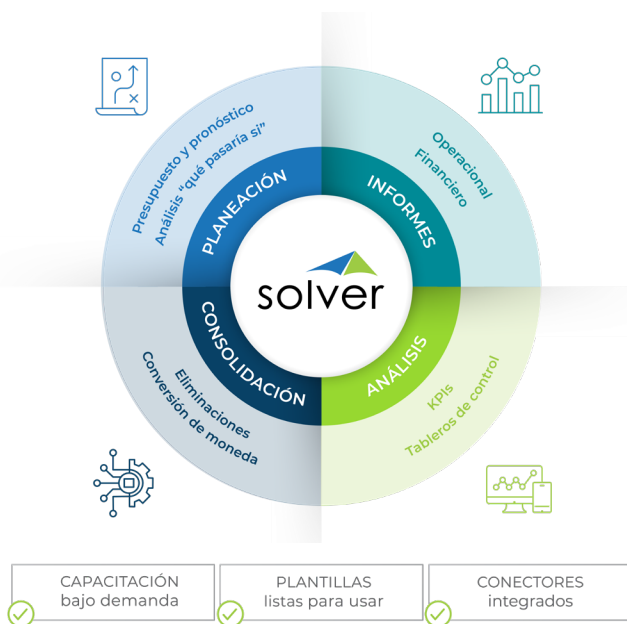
Presupuesto y pronóstico
Análisis "qué pasaría si"

PLANEACIÓN

Operacional
Financiero

INFORMES

solver

CONSOLIDACIÓN

Eliminaciones
Conversión de moneda

ANÁLISIS

KPIs
Tableros de control

CAPACITACIÓN
bajo demanda

PLANTILLAS
listas para usar

CONECTORES
integrados